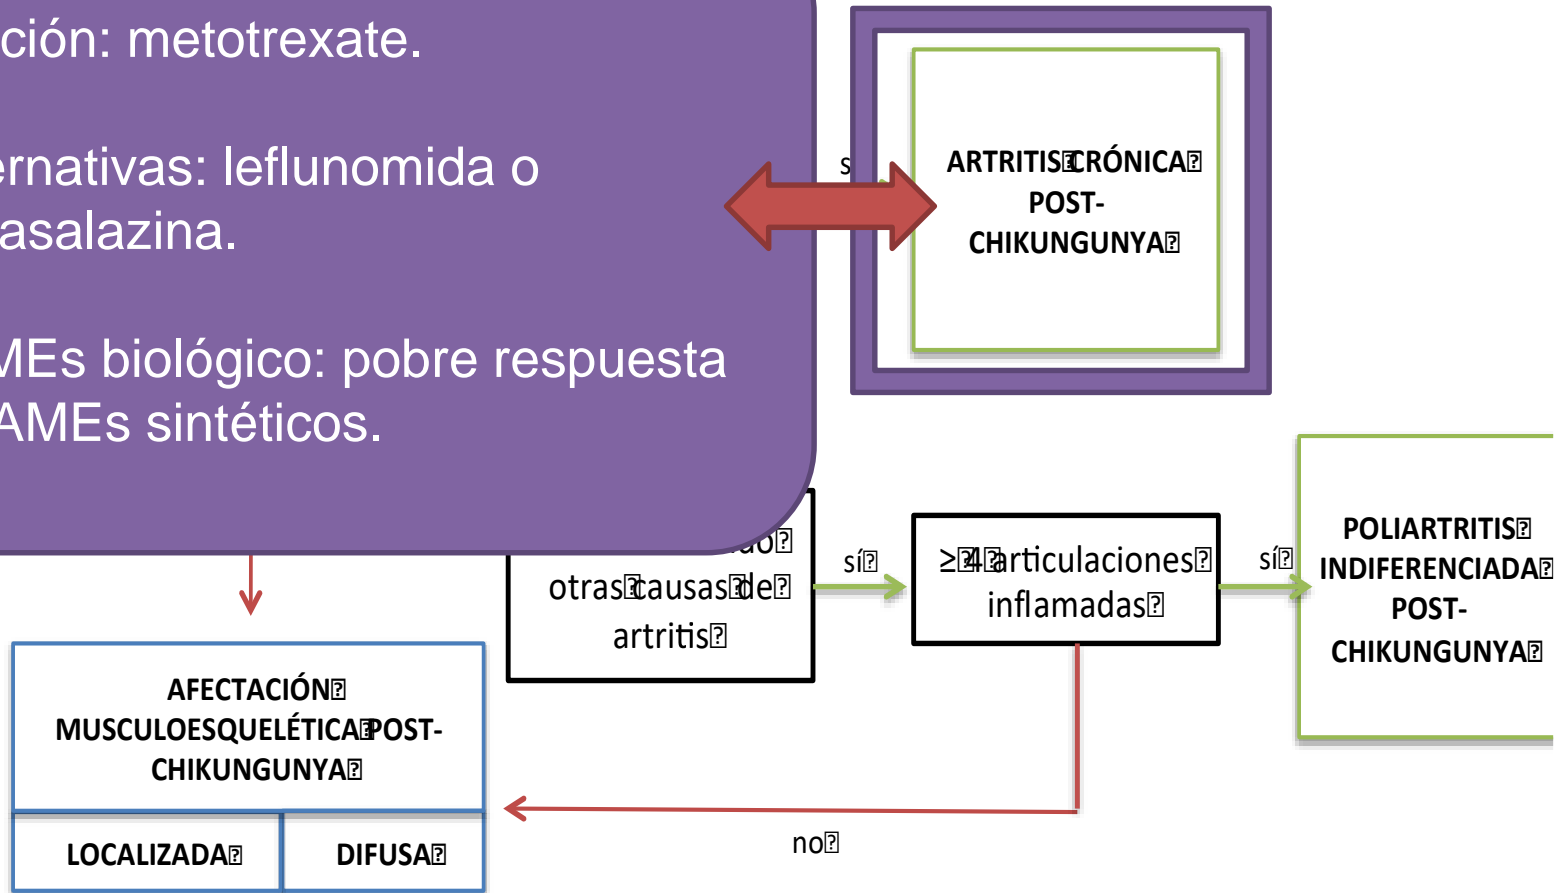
ción: metotrexate.

ernativas: leflunomida o asalazina.

MEs biológico: pobre respuesta AMEs sintéticos.

s

ARTRITIS CRÓNICA POST-CHIKUNGUNYA

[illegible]do otras causas de artritis

sí

≥ 4 articulaciones inflamadas

sí

POLIARTRITIS INDIFERENCIADA POST-CHIKUNGUNYA

AFECTACIÓN MUSCULOESQUELÉTICA POST-CHIKUNGUNYA

LOCALIZADA

DIFUSA

no